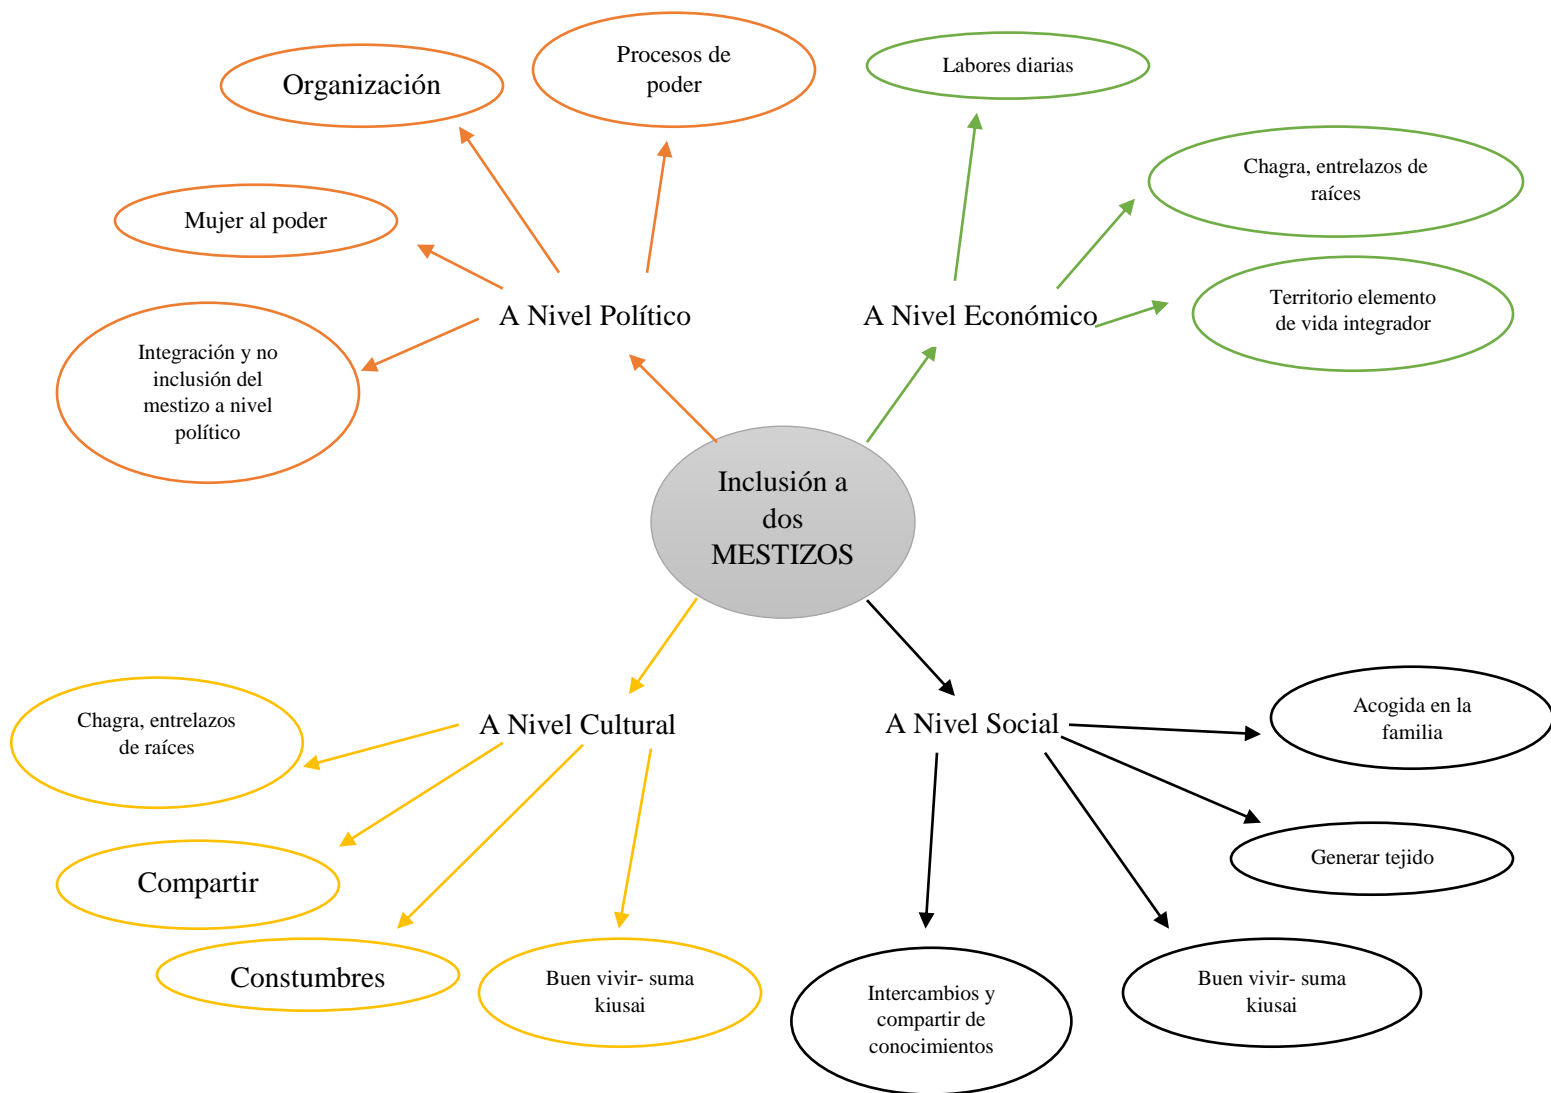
Inclusión a dos MESTIZOS

A Nivel Político

Organización

Procesos de poder

Mujer al poder

Integración y no inclusión del mestizo a nivel político

A Nivel Económico

Labores diarias

Chagra, entrelazos de raíces

Territorio elemento de vida integrador

A Nivel Cultural

Chagra, entrelazos de raíces

Compartir

Constumbres

Buen vivir- suma kiusai

A Nivel Social

Acogida en la familia

Generar tejido

Intercambios y compartir de conocimientos

Buen vivir- suma kiusai